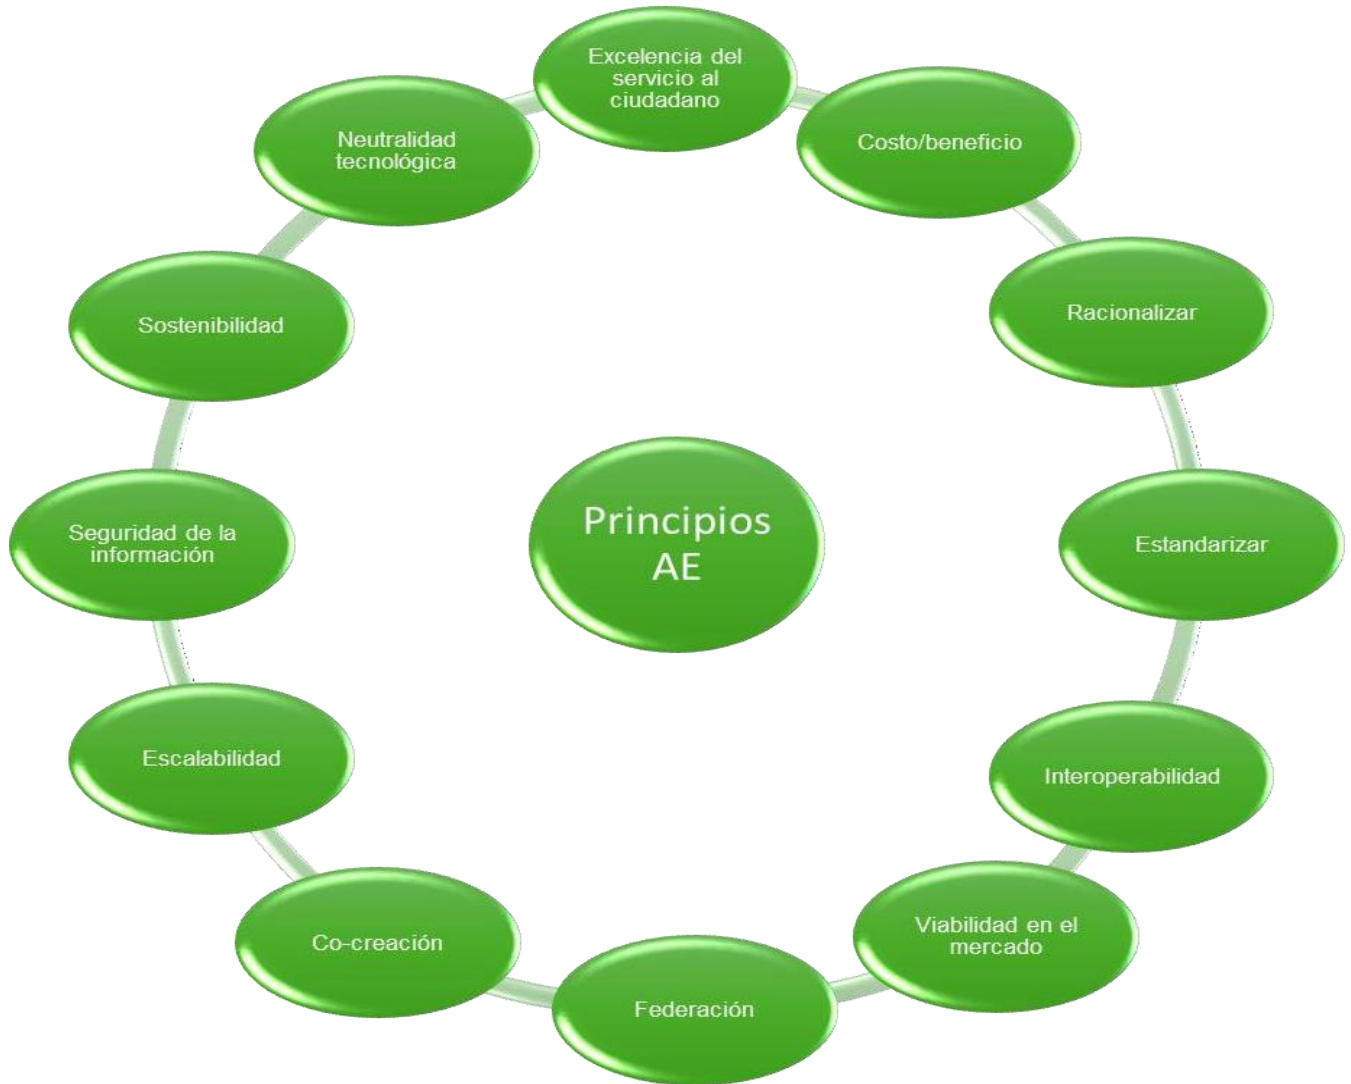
Principios AE

Excelencia del servicio al ciudadano

Costo/beneficio

Racionalizar

Estandarizar

Interoperabilidad

Viabilidad en el mercado

Federación

Co-creación

Escalabilidad

Seguridad de la información

Sostenibilidad

Neutralidad tecnológica